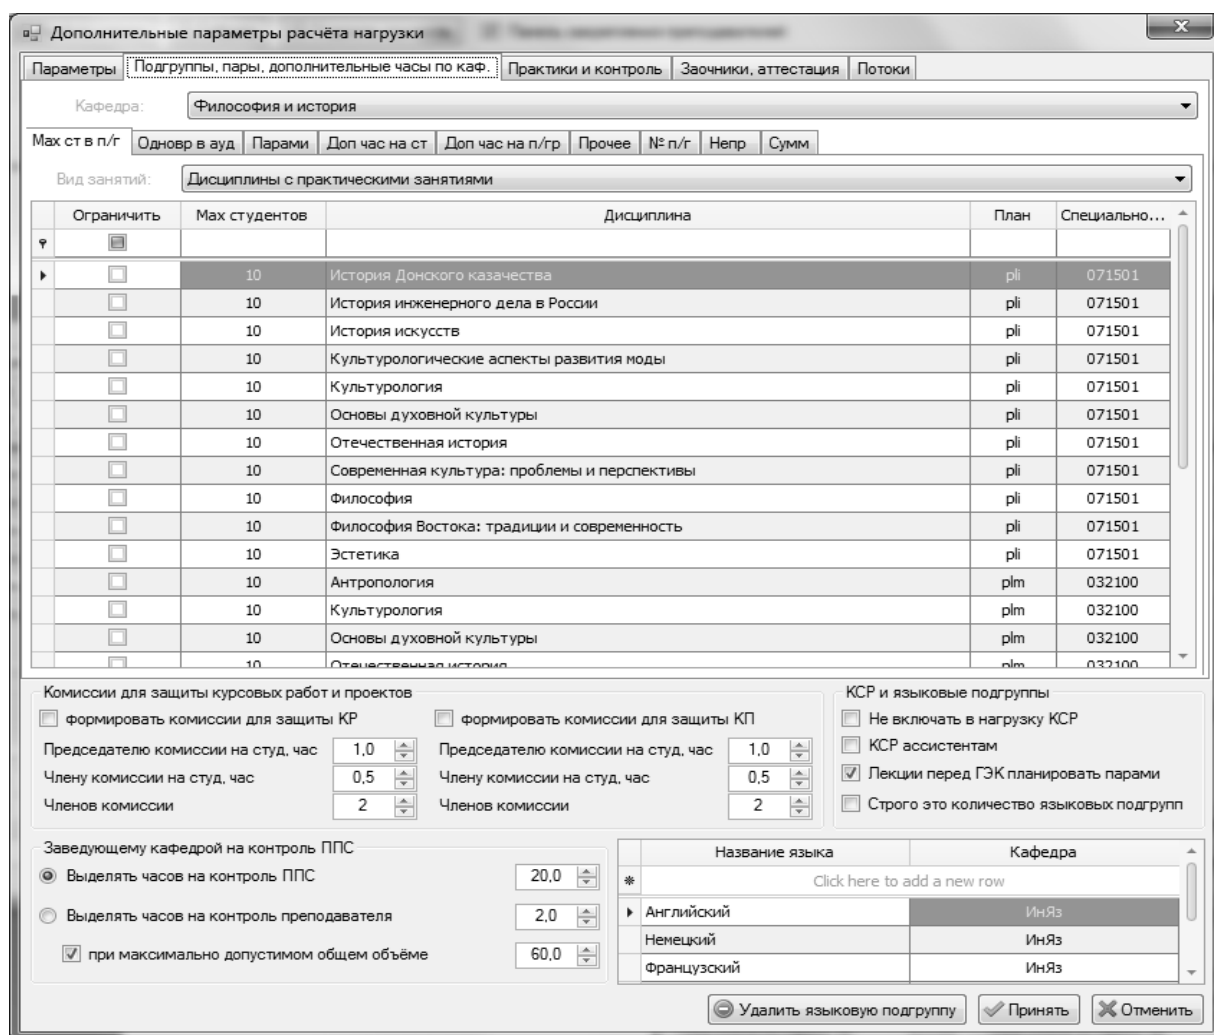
Дополнительные параметры расчёта нагрузки

Параметры | Подгруппы, пары, дополнительные часы по каф. | Практики и контроль | Заочники, аттестация | Потоки

Кафедра: Философия и история

Max ст в п/г | Одновр в ауд | Парами | Доп час на ст | Доп час на п/гр | Прочее | № п/г | Непр | Сумм

Вид занятий: Дисциплины с практическими занятиями

| Ограничить | Max студентов | Дисциплина | План | Специально... |
|---|---|---|---|---|
| | | | | |
| | 10 | История Донского казачества | pli | 071501 |
| | 10 | История инженерного дела в России | pli | 071501 |
| | 10 | История искусств | pli | 071501 |
| | 10 | Культурологические аспекты развития моды | pli | 071501 |
| | 10 | Культурология | pli | 071501 |
| | 10 | Основы духовной культуры | pli | 071501 |
| | 10 | Отечественная история | pli | 071501 |
| | 10 | Современная культура: проблемы и перспективы | pli | 071501 |
| | 10 | Философия | pli | 071501 |
| | 10 | Философия Востока: традиции и современность | pli | 071501 |
| | 10 | Эстетика | pli | 071501 |
| | 10 | Антропология | plm | 032100 |
| | 10 | Культурология | plm | 032100 |
| | 10 | Основы духовной культуры | plm | 032100 |
| | 10 | Отечественная история | plm | 032100 |

Комиссии для защиты курсовых работ и проектов
формировать комиссии для защиты КР
Председателю комиссии на студ, час 1,0
Члену комиссии на студ, час 0,5
Членов комиссии 2
формировать комиссии для защиты КП
Председателю комиссии на студ, час 1,0
Члену комиссии на студ, час 0,5
Членов комиссии 2

КСР и языковые подгруппы
Не включать в нагрузку КСР
КСР ассистентам
Лекции перед ГЭК планировать парами
Строго это количество языковых подгрупп

Заведующему кафедрой на контроль ППС
Выделять часов на контроль ППС 20,0
Выделять часов на контроль преподавателя 2,0
при максимально допустимом общем объёме 60,0

| Название языка | Кафедра |
|---|---|
| Click here to add a new row | |
| Английский | ИнЯз |
| Немецкий | ИнЯз |
| Французский | ИнЯз |

Удалить языковую подгруппу | Принять | Отменить